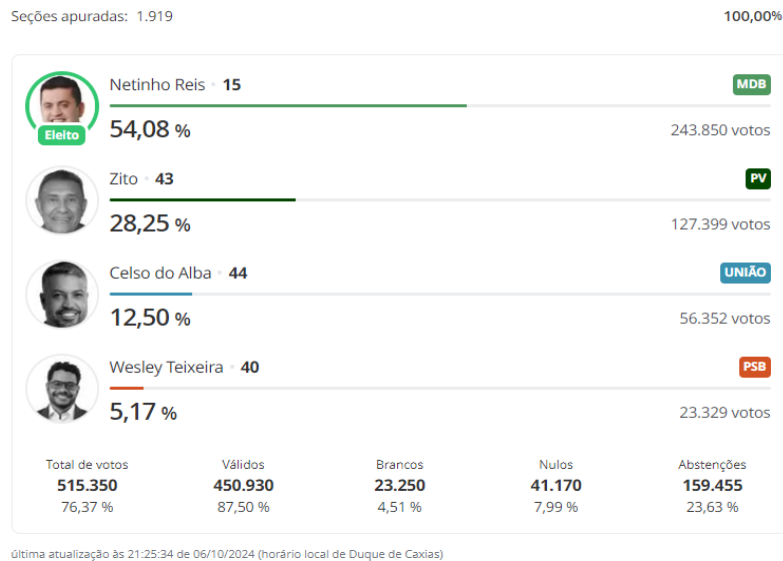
Seções apuradas: 1.919

100,00%

Eleito

Netinho Reis • 15

MDB

54,08 %

243.850 votos

Zito • 43

PV

28,25 %

127.399 votos

Celso do Alba • 44

UNIÃO

12,50 %

56.352 votos

Wesley Teixeira • 40

PSB

5,17 %

23.329 votos

| Total de votos | Válidos | Brancos | Nulos | Abstenções |
|---|---|---|---|---|
| 515.350 | 450.930 | 23.250 | 41.170 | 159.455 |
| 76,37 % | 87,50 % | 4,51 % | 7,99 % | 23,63 % |

última atualização às 21:25:34 de 06/10/2024 (horário local de Duque de Caxias)